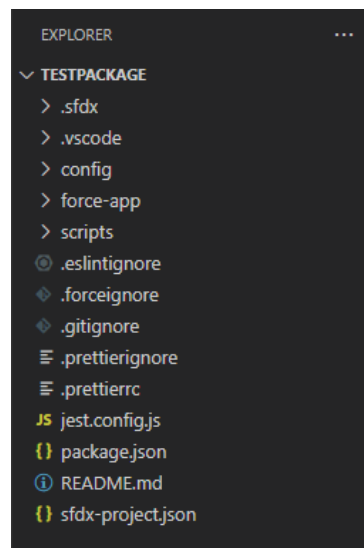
EXPLORER ...

TESTPACKAGE

.sfdx

.vscode

config

force-app

scripts

.eslintignore

.forceignore

.gitignore

.prettierignore

.prettierrc

JS jest.config.js

{} package.json

README.md

{} sfdx-project.json